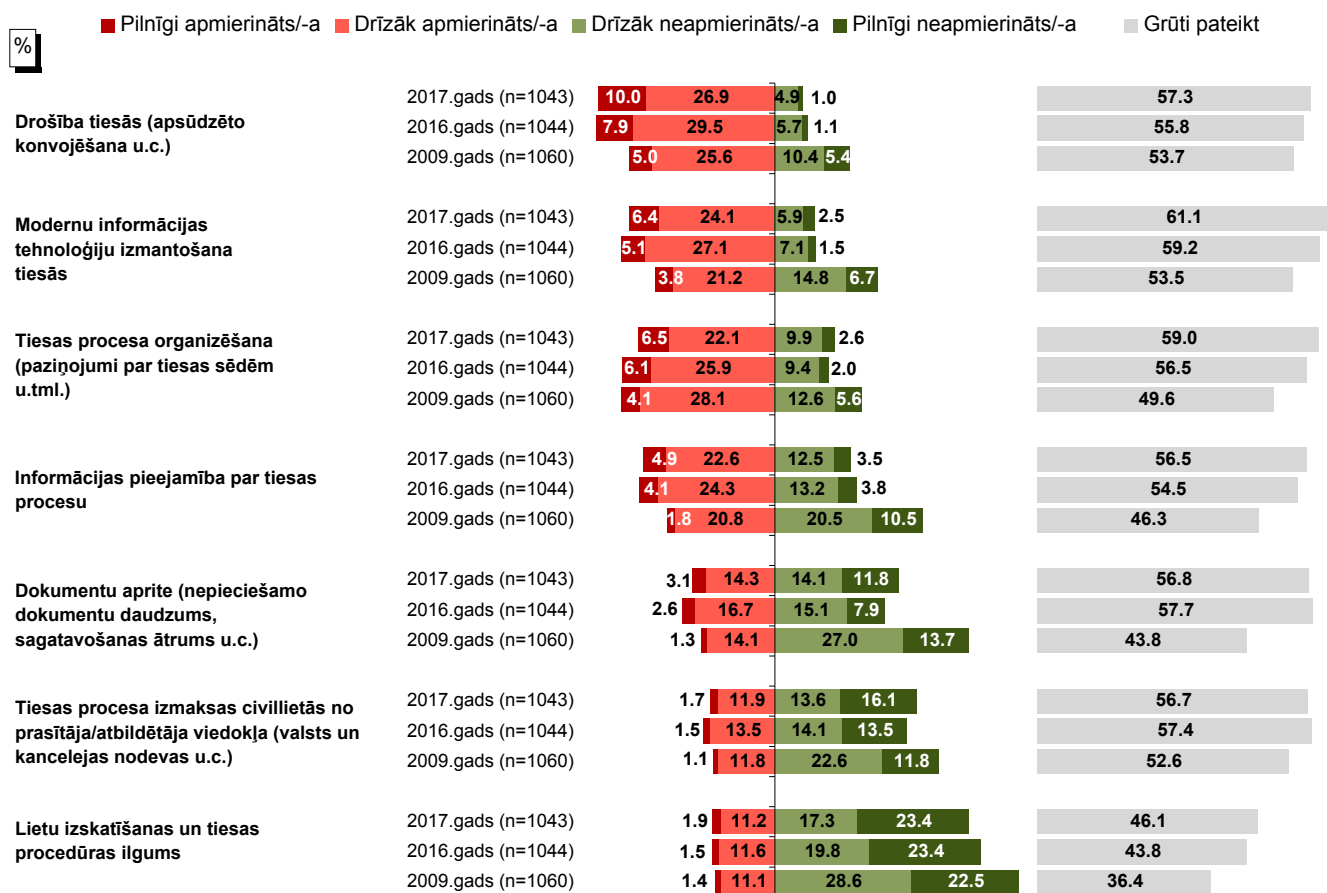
Pilnīgi apmierināts/-a Drīzāk apmierināts/-a Drīzāk neapmierināts/-a Pilnīgi neapmierināts/-a Grūti pateikt

%

| | | Pilnīgi apmierināts/-a | Drīzāk apmierināts/-a | Drīzāk neapmierināts/-a | Pilnīgi neapmierināts/-a | Grūti pateikt |
|---|---|---|---|---|---|---|
| Drošība tiesās (apsūdzēto konvojēšana u.c.) | 2017.gads (n=1043) | 10.0 | 26.9 | 4.9 | 1.0 | 57.3 |
| | 2016.gads (n=1044) | 7.9 | 29.5 | 5.7 | 1.1 | 55.8 |
| | 2009.gads (n=1060) | 5.0 | 25.6 | 10.4 | 5.4 | 53.7 |
| Modernu informācijas tehnoloģiju izmantošana tiesās | 2017.gads (n=1043) | 6.4 | 24.1 | 5.9 | 2.5 | 61.1 |
| | 2016.gads (n=1044) | 5.1 | 27.1 | 7.1 | 1.5 | 59.2 |
| | 2009.gads (n=1060) | 3.8 | 21.2 | 14.8 | 6.7 | 53.5 |
| Tiesas procesa organizēšana (paziņojumi par tiesas sēdēm u.tml.) | 2017.gads (n=1043) | 6.5 | 22.1 | 9.9 | 2.6 | 59.0 |
| | 2016.gads (n=1044) | 6.1 | 25.9 | 9.4 | 2.0 | 56.5 |
| | 2009.gads (n=1060) | 4.1 | 28.1 | 12.6 | 5.6 | 49.6 |
| Informācijas pieejamība par tiesas procesu | 2017.gads (n=1043) | 4.9 | 22.6 | 12.5 | 3.5 | 56.5 |
| | 2016.gads (n=1044) | 4.1 | 24.3 | 13.2 | 3.8 | 54.5 |
| | 2009.gads (n=1060) | 1.8 | 20.8 | 20.5 | 10.5 | 46.3 |
| Dokumentu aprite (nepieciešamo dokumentu daudzums, sagatavošanas ātrums u.c.) | 2017.gads (n=1043) | 3.1 | 14.3 | 14.1 | 11.8 | 56.8 |
| | 2016.gads (n=1044) | 2.6 | 16.7 | 15.1 | 7.9 | 57.7 |
| | 2009.gads (n=1060) | 1.3 | 14.1 | 27.0 | 13.7 | 43.8 |
| Tiesas procesa izmaksas civillietās no prasītāja/atbildētāja viedokļa (valsts un kancelejas nodevas u.c.) | 2017.gads (n=1043) | 1.7 | 11.9 | 13.6 | 16.1 | 56.7 |
| | 2016.gads (n=1044) | 1.5 | 13.5 | 14.1 | 13.5 | 57.4 |
| | 2009.gads (n=1060) | 1.1 | 11.8 | 22.6 | 11.8 | 52.6 |
| Lietu izskatīšanas un tiesas procedūras ilgums | 2017.gads (n=1043) | 1.9 | 11.2 | 17.3 | 23.4 | 46.1 |
| | 2016.gads (n=1044) | 1.5 | 11.6 | 19.8 | 23.4 | 43.8 |
| | 2009.gads (n=1060) | 1.4 | 11.1 | 28.6 | 22.5 | 36.4 |